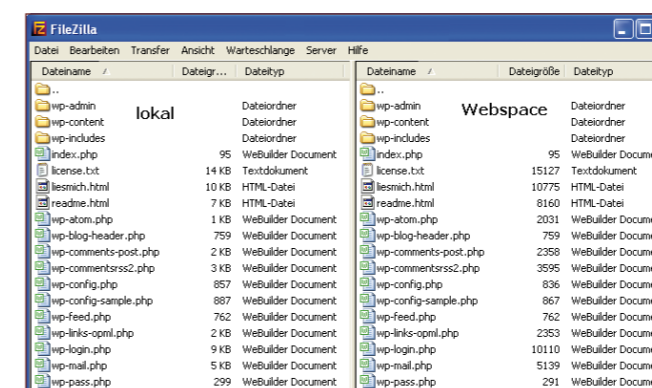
FileZilla

Datei Bearbeiten Transfer Ansicht Warteschlange Server Hilfe

lokal

| Dateiname / | Dateigr... | Dateityp |
|---|---|---|
| .. | | |
| wp-admin | | Dateiordner |
| wp-content | | Dateiordner |
| wp-includes | | Dateiordner |
| index.php | 95 | WeBuilder Document |
| license.txt | 14 KB | Textdokument |
| liesmich.html | 10 KB | HTML-Datei |
| readme.html | 7 KB | HTML-Datei |
| wp-atom.php | 1 KB | WeBuilder Document |
| wp-blog-header.php | 759 | WeBuilder Document |
| wp-comments-post.php | 2 KB | WeBuilder Document |
| wp-commentsrss2.php | 3 KB | WeBuilder Document |
| wp-config.php | 857 | WeBuilder Document |
| wp-config-sample.php | 887 | WeBuilder Document |
| wp-feed.php | 762 | WeBuilder Document |
| wp-links-opml.php | 2 KB | WeBuilder Document |
| wp-login.php | 9 KB | WeBuilder Document |
| wp-mail.php | 5 KB | WeBuilder Document |
| wp-pass.php | 299 | WeBuilder Document |

Webspace

| Dateiname / | Dateigröße | Dateityp |
|---|---|---|
| .. | | |
| wp-admin | | Dateiordner |
| wp-content | | Dateiordner |
| wp-includes | | Dateiordner |
| index.php | 95 | WeBuilder Docume |
| license.txt | 15127 | Textdokument |
| liesmich.html | 10775 | HTML-Datei |
| readme.html | 8160 | HTML-Datei |
| wp-atom.php | 2031 | WeBuilder Docume |
| wp-blog-header.php | 759 | WeBuilder Docume |
| wp-comments-post.php | 2358 | WeBuilder Docume |
| wp-commentsrss2.php | 3595 | WeBuilder Docume |
| wp-config.php | 836 | WeBuilder Docume |
| wp-config-sample.php | 867 | WeBuilder Docume |
| wp-feed.php | 762 | WeBuilder Docume |
| wp-links-opml.php | 2353 | WeBuilder Docume |
| wp-login.php | 10110 | WeBuilder Docume |
| wp-mail.php | 5139 | WeBuilder Docume |
| wp-pass.php | 291 | WeBuilder Docume |